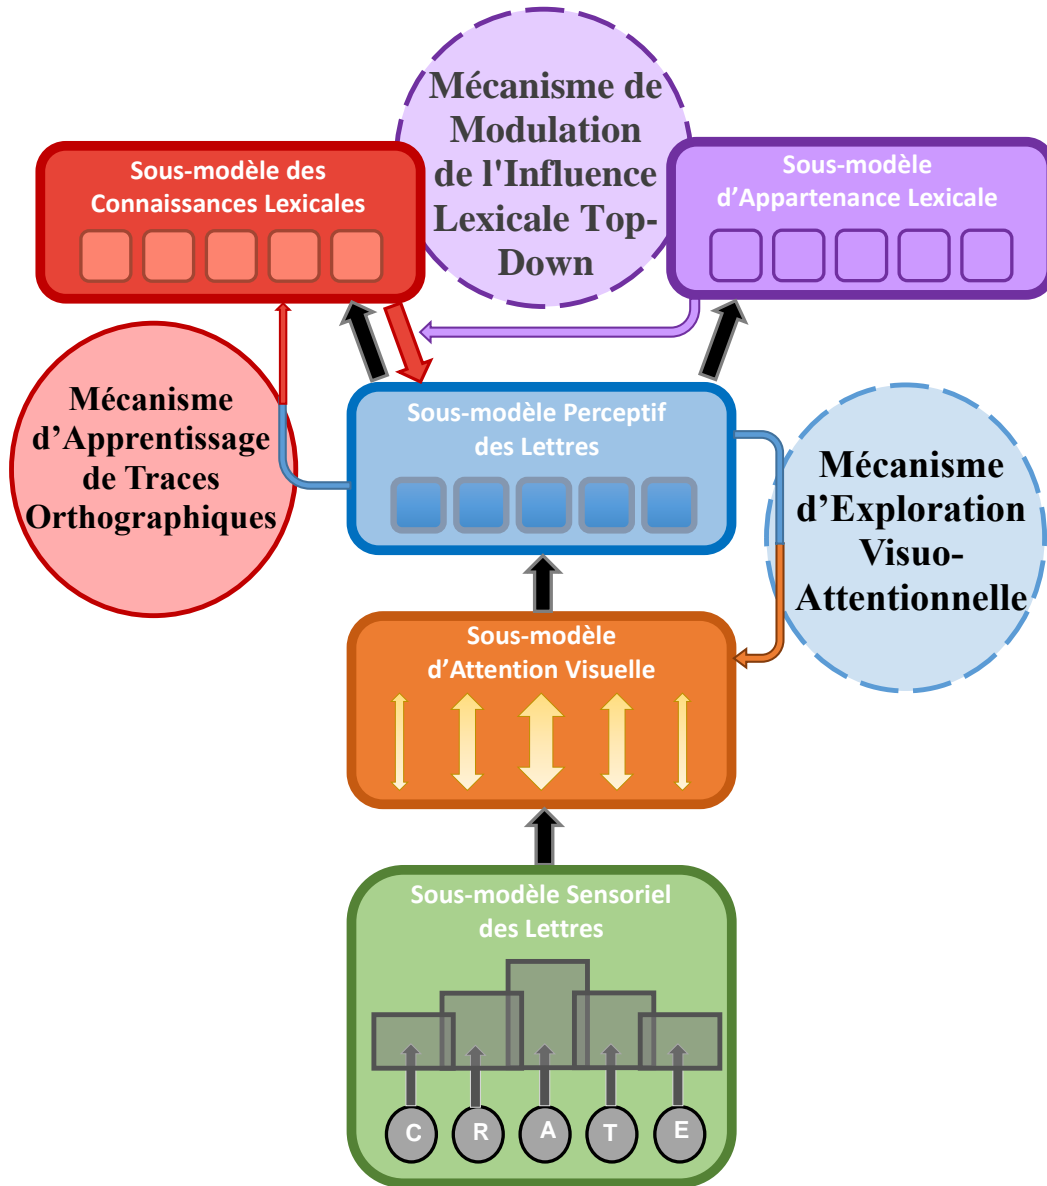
Mécanisme de Modulation de l'Influence Lexicale Top-Down

Sous-modèle des Connaissances Lexicales

Sous-modèle d'Appartenance Lexicale

Mécanisme d'Apprentissage de Traces Orthographiques

Sous-modèle Perceptif des Lettres

Mécanisme d'Exploration Visuo-Attentionnelle

Sous-modèle d'Attention Visuelle

Sous-modèle Sensoriel des Lettres

C R A T E